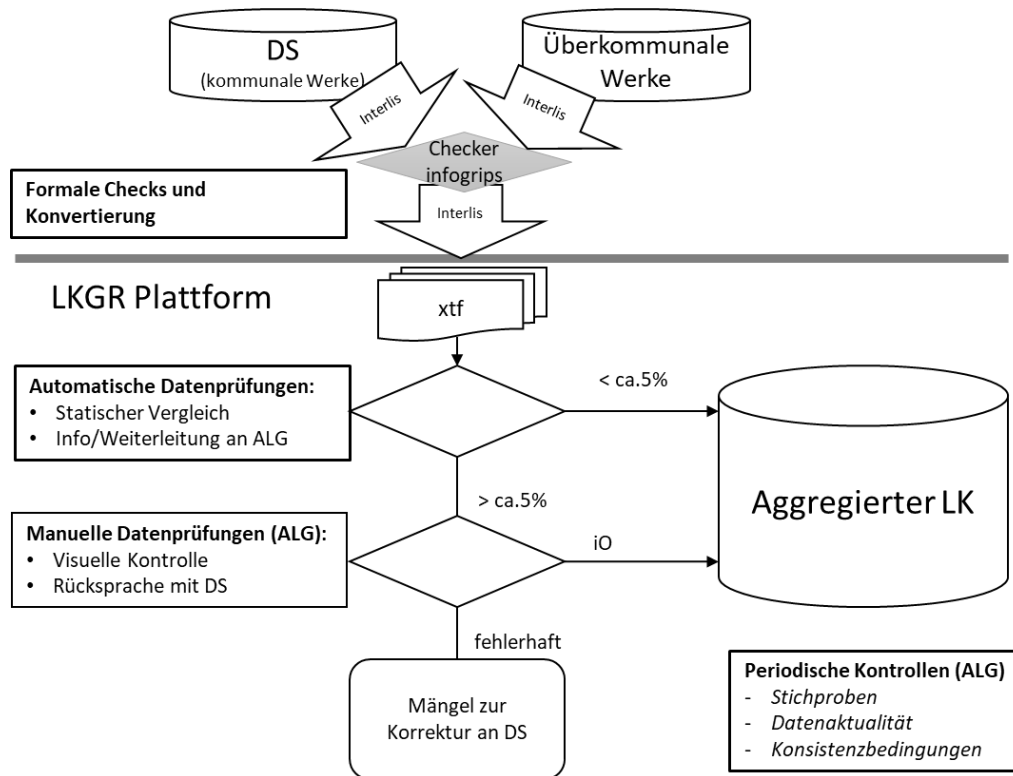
DS
(kommunale Werke)

Überkommunale Werke

Interlis

Interlis

Checker infogrips

Formale Checks und Konvertierung

Interlis

LKGR Plattform

xtf

Automatische Datenprüfungen:
• Statischer Vergleich
• Info/Weiterleitung an ALG

< ca.5%

> ca.5%

Aggregierter LK

Manuelle Datenprüfungen (ALG):
• Visuelle Kontrolle
• Rücksprache mit DS

iO

fehlerhaft

Mängel zur Korrektur an DS

Periodische Kontrollen (ALG)
- *Stichproben*
- *Datenaktualität*
- *Konsistenzbedingungen*